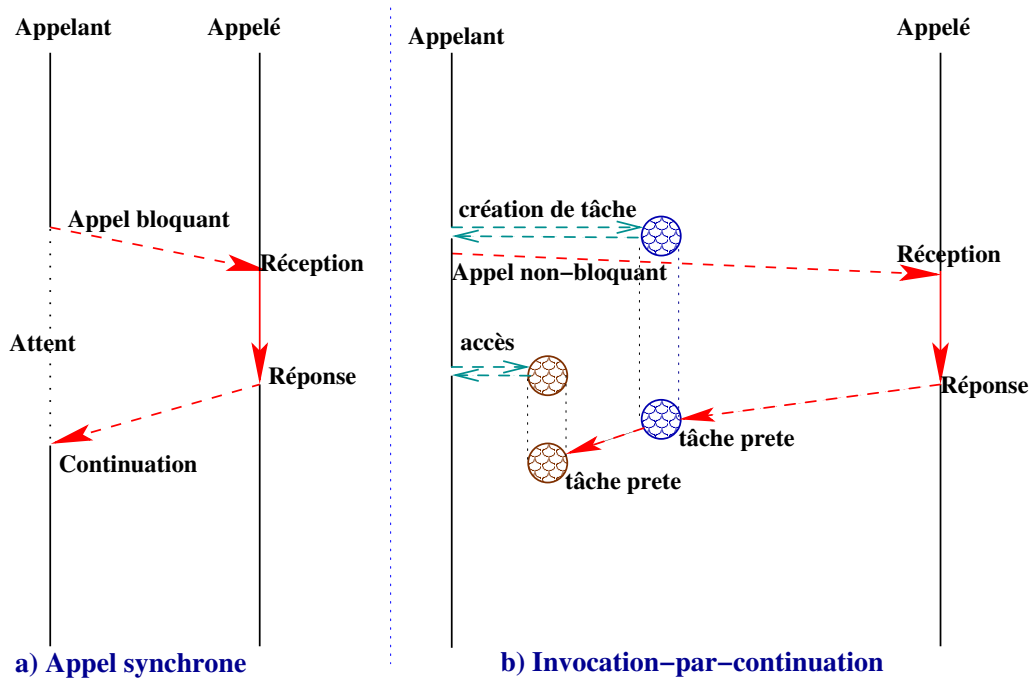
Appelant

Appelé

Appel bloquant

Réception

Attent

Réponse

Continuation

a) Appel synchrone

Appelant

Appelé

création de tâche

Réception

Appel non−bloquant

accès

Réponse

tâche prete

tâche prete

b) Invocation−par−continuation